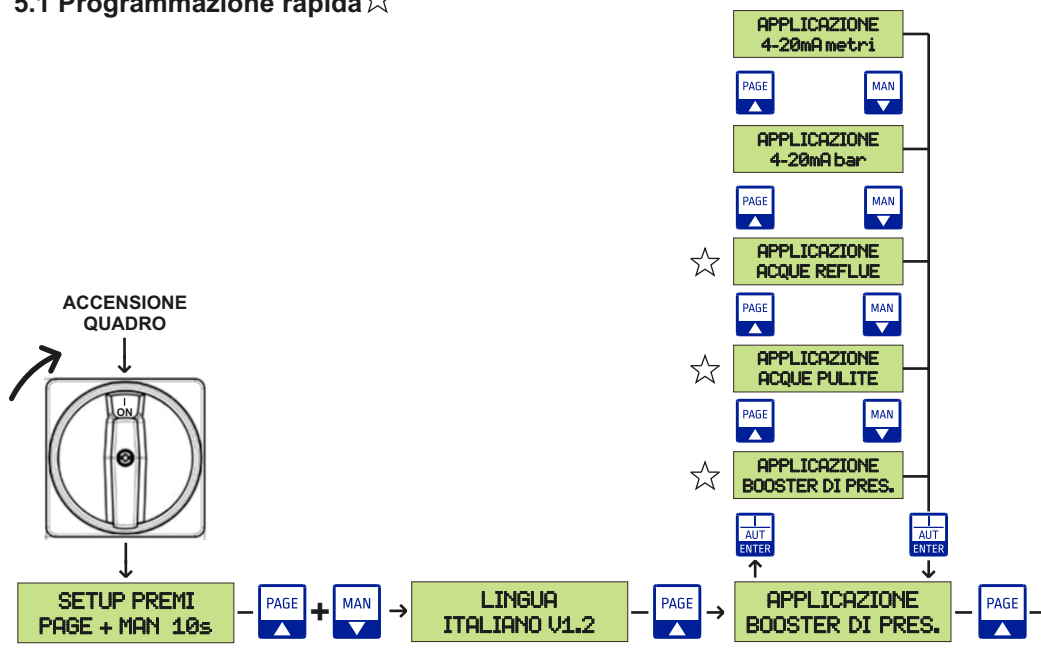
5.1 Programmazione rapida ☆

APPLICAZIONE
4-20mA metri

PAGE MAN

APPLICAZIONE
4-20mA bar

PAGE MAN

☆ APPLICAZIONE
ACQUE REFLUE

PAGE MAN

☆ APPLICAZIONE
ACQUE PULITE

PAGE MAN

☆ APPLICAZIONE
BOOSTER DI PRES.

ACCENSIONE
QUADRO

I
ON

AUT
ENTER

AUT
ENTER

SETUP PREMI
PAGE + MAN 10s

PAGE + MAN

LINGUA
ITALIANO V1.2

PAGE

APPLICAZIONE
BOOSTER DI PRES.

PAGE